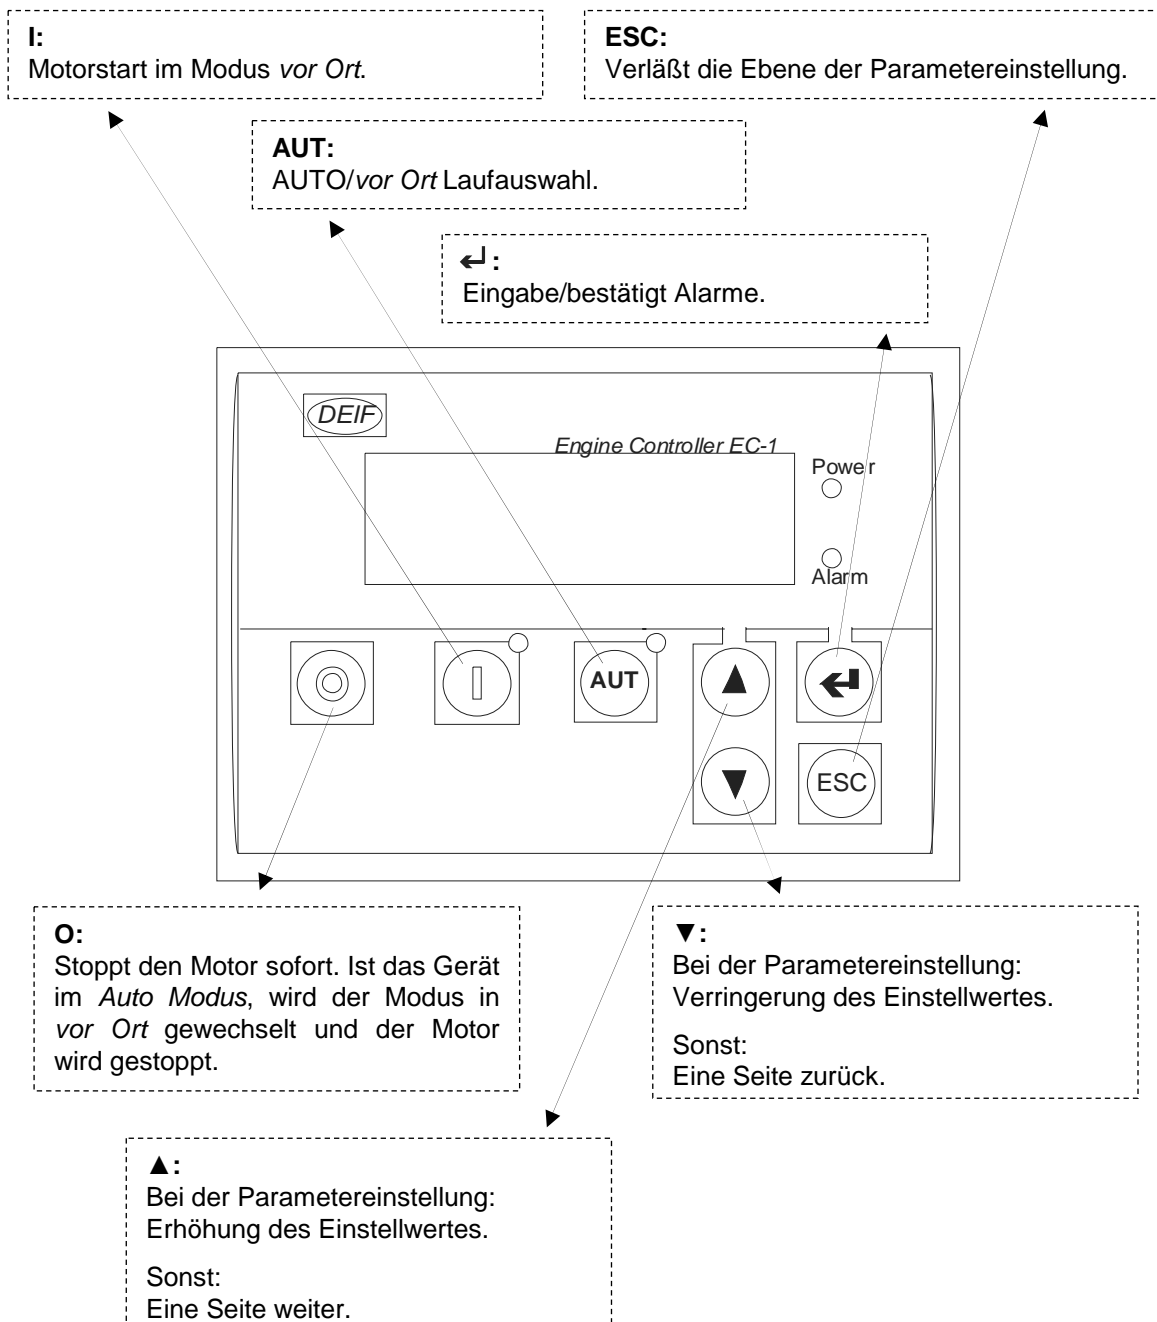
**I:**
Motorstart im Modus *vor Ort*.

**ESC:**
Verläßt die Ebene der Parametereinstellung.

**AUT:**
AUTO/*vor Ort* Laufauswahl.

**↵:**
Eingabe/bestätigt Alarme.

DEIF

Engine Controller EC-1

Power

Alarm

AUT

ESC

**O:**
Stoppt den Motor sofort. Ist das Gerät im *Auto Modus*, wird der Modus in *vor Ort* gewechselt und der Motor wird gestoppt.

**▼:**
Bei der Parametereinstellung:
Verringerung des Einstellwertes.

Sonst:
Eine Seite zurück.

**▲:**
Bei der Parametereinstellung:
Erhöhung des Einstellwertes.

Sonst:
Eine Seite weiter.